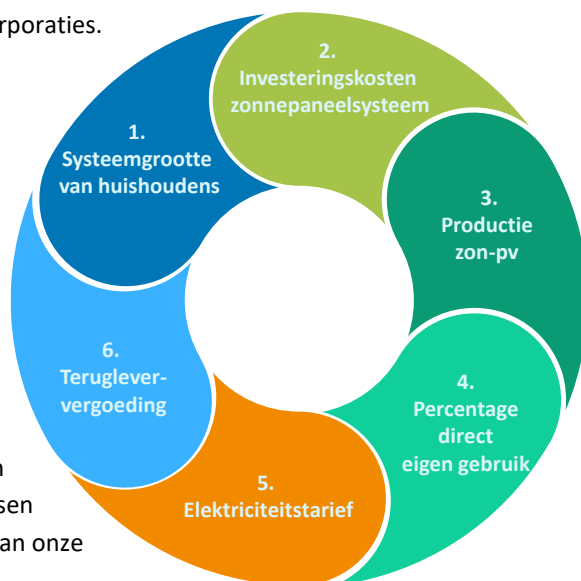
rporaties.

1.
Systeemgrootte van huishoudens

2.
Investeringskosten zonnepaneelsysteem

3.
Productie zon-pv

4.
Percentage direct eigen gebruik

5.
Elektriciteitstarief

6.
Teruglever-vergoeding

n
sen
an onze